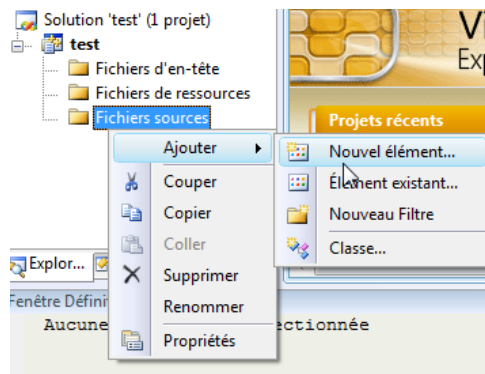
Solution 'test' (1 projet)
test
Fichiers d'en-tête
Fichiers de ressources
Fichiers sources
Ajouter
Couper
Copier
Coller
Supprimer
Renommer
Propriétés
Nouvel élément...
Élément existant...
Nouveau Filtre
Classe...
Projets récents
Vi
Exp
Explor...
Fenêtre Défini
Aucune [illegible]ectionnée